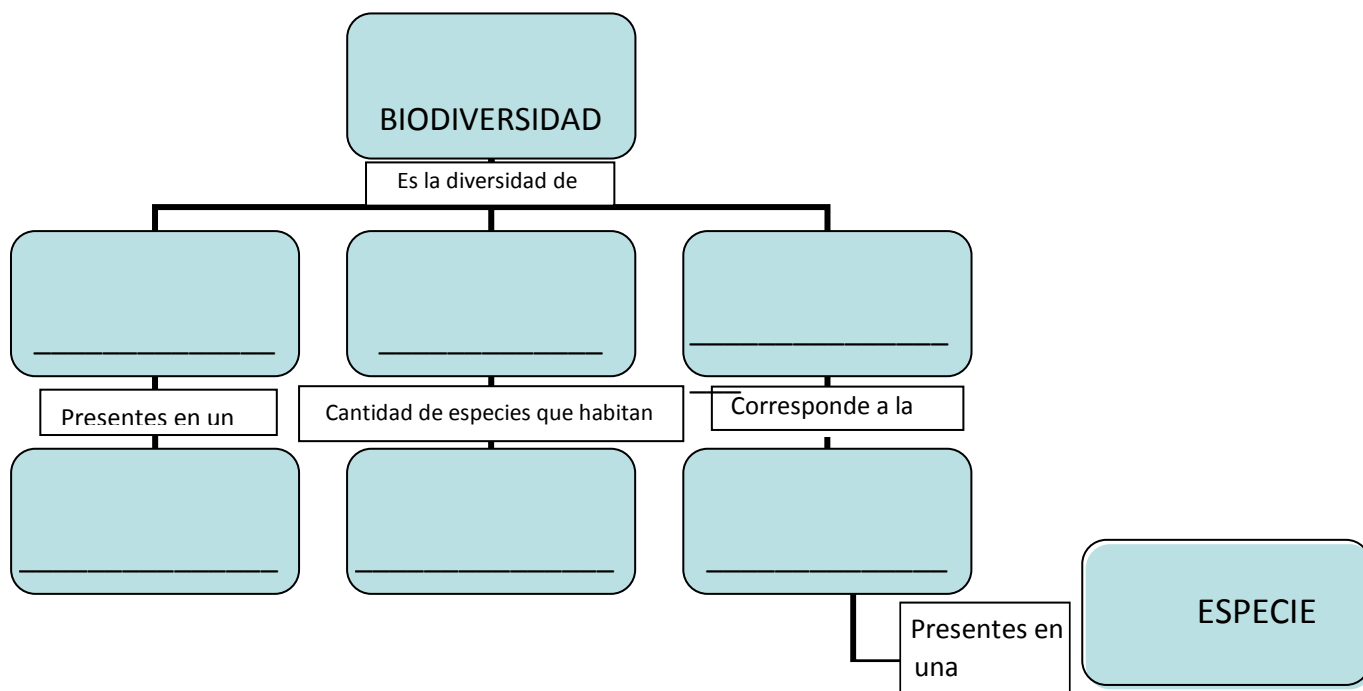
BIODIVERSIDAD

Es la diversidad de

________________

________________

________________

Presentes en un

Cantidad de especies que habitan

Corresponde a la

________________

________________

________________

Presentes en una

ESPECIE